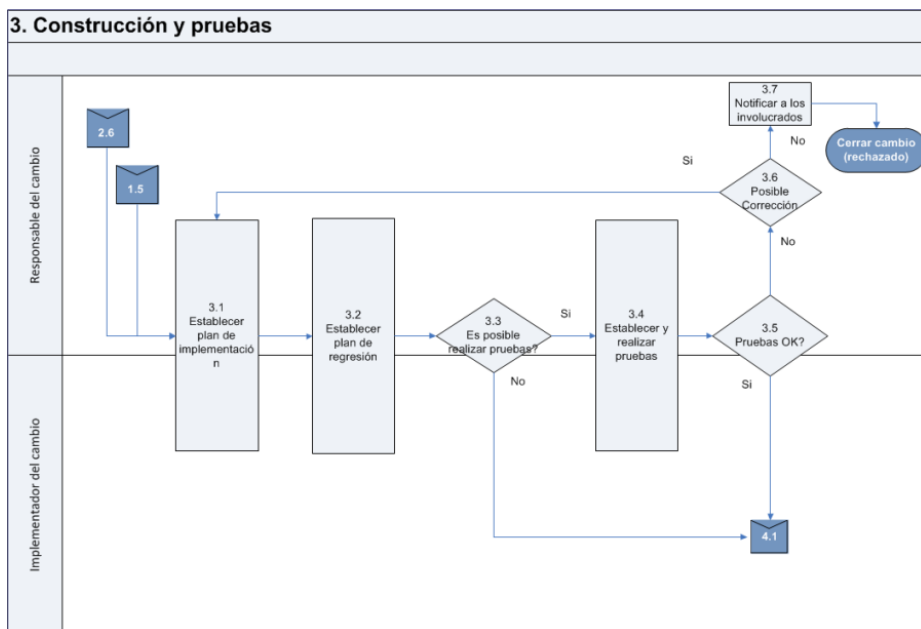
3. Construcción y pruebas

Responsable del cambio

Implementador del cambio

2.6

1.5

3.1 Establecer plan de implementació n

3.2 Establecer plan de regresión

3.3 Es posible realizar pruebas?

Si

No

3.4 Establecer y realizar pruebas

3.5 Pruebas OK?

Si

No

3.6 Posible Corrección

Si

No

3.7 Notificar a los involucrados

Cerrar cambio (rechazado)

4.1